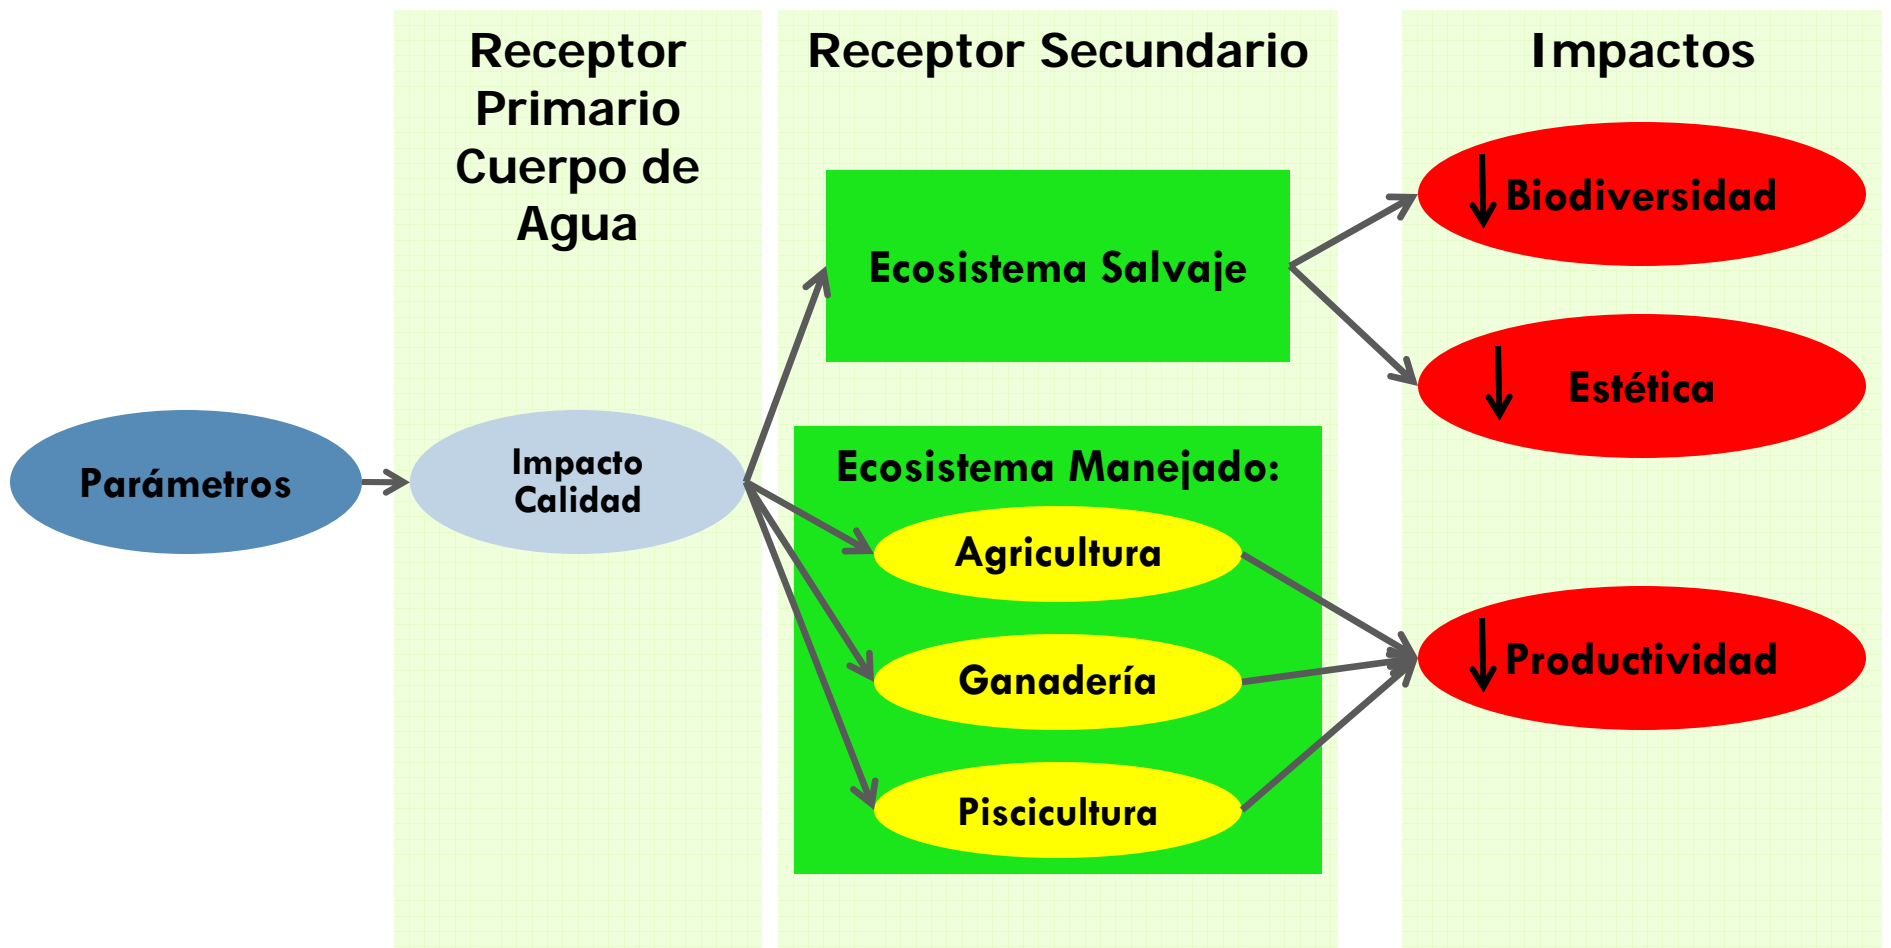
Receptor Primario Cuerpo de Agua

Receptor Secundario

Impactos

Parámetros

Impacto Calidad

Ecosistema Salvaje

Ecosistema Manejado:

Agricultura

Ganadería

Piscicultura

↓Biodiversidad

↓ Estética

↓Productividad